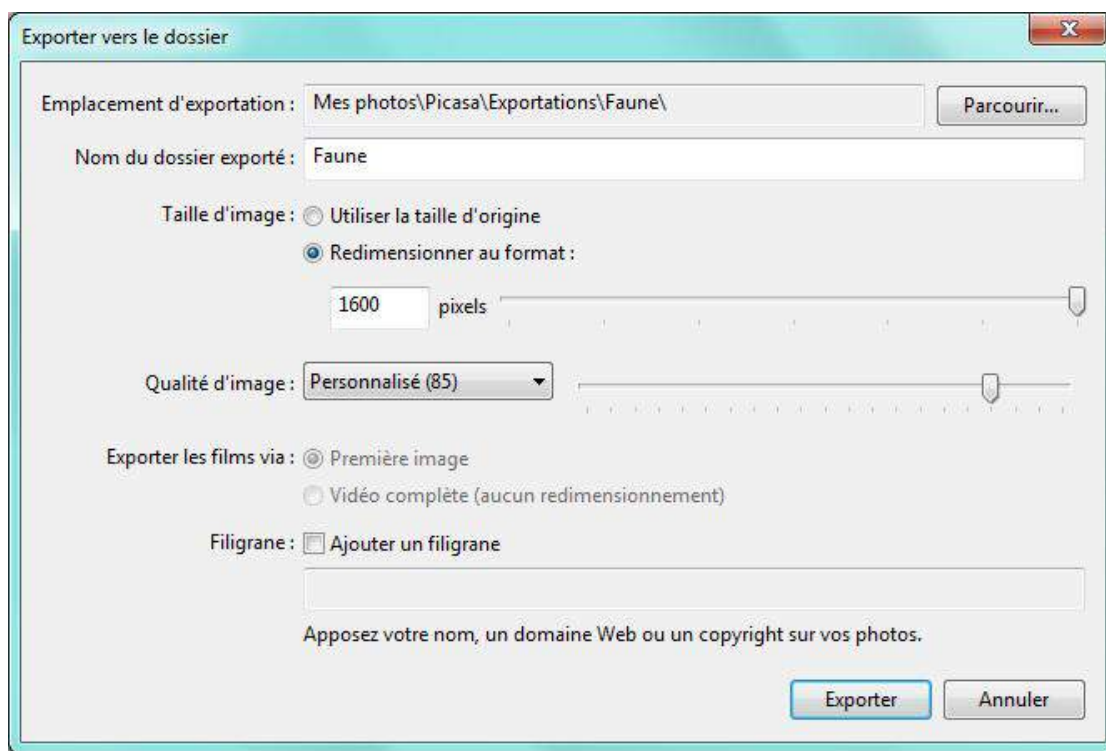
Exporter vers le dossier

Emplacement d'exportation : Mes photos\Picasa\Exportations\Faune\

Parcourir...

Nom du dossier exporté : Faune

Taille d'image : Utiliser la taille d'origine

Redimensionner au format :

1600 pixels

Qualité d'image : Personnalisé (85)

Exporter les films via : Première image

Vidéo complète (aucun redimensionnement)

Filigrane : Ajouter un filigrane

Apposez votre nom, un domaine Web ou un copyright sur vos photos.

Exporter

Annuler